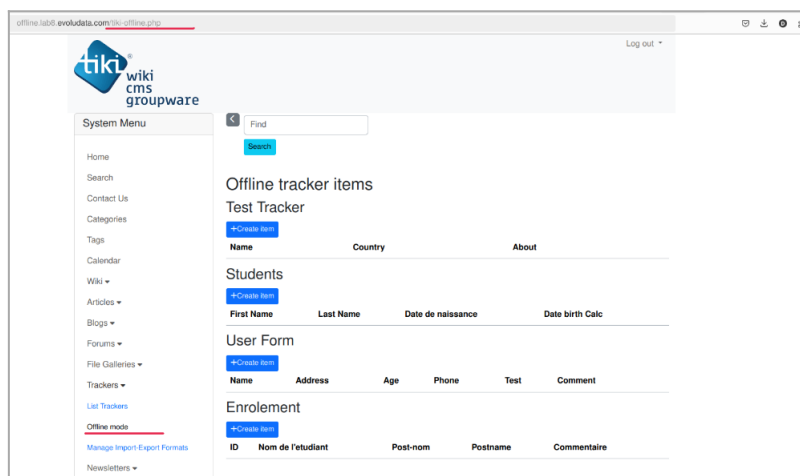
offline.lab8.evoludata.com/tiki-offline.php

Log out

tiki wiki cms groupware

System Menu

Home
Search
Contact Us
Categories
Tags
Calendar
Wiki
Articles
Blogs
Forums
File Galleries
Trackers
List Trackers
Offline mode
Manage Import-Export Formats
Newsletters

Find
Search

Offline tracker items

Test Tracker

+Create item

| Name | Country | About |
|---|---|---|

Students

+Create item

| First Name | Last Name | Date de naissance | Date birth Calc |
|---|---|---|---|

User Form

+Create item

| Name | Address | Age | Phone | Test | Comment |
|---|---|---|---|---|---|

Enrolement

+Create item

| ID | Nom de l'etudiant | Post-nom | Postname | Commentaire |
|---|---|---|---|---|